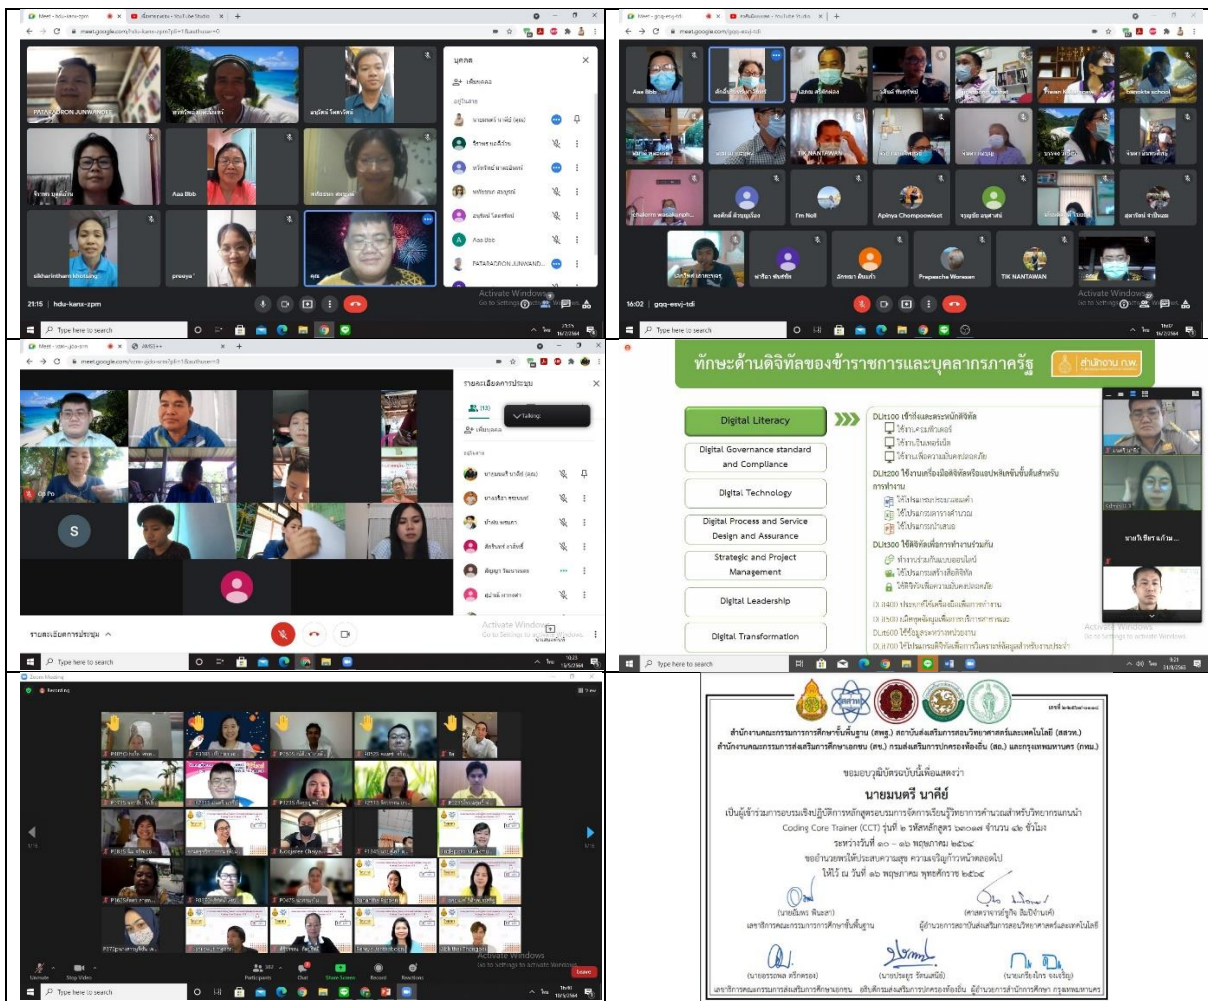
PATARADORN JUNWANDEE

Asa Bbb

sikharinthorn khotsang

preuya

21:15 | hdu-kanx-zpm

16:02 | gqq-esvj-tdi

Asa Bbb

TIK NANTAWAN

I'm Noll

Apinya Chompoowiset

Prapassha Worasan

TIK NANTAWAN

Activate Windows
Go to Settings to activate Windows.

Type here to search

S

ทักษะด้านดิจิทัลของข้าราชการและบุคลากรภาครัฐ

สำนักงาน ก.พ.

Digital Literacy

Digital Governance standard and Compliance

Digital Technology

Digital Process and Service Design and Assurance

Strategic and Project Management

Digital Leadership

Digital Transformation

DLit100 เข้าใจและตระหนักดิจิทัล

DLit200 ใช้งานเครื่องมือดิจิทัลหรือแอปพลิเคชันขั้นต้นสำหรับการทำงาน

DLit300 ใช้ดิจิทัลเพื่อการทำงานร่วมกัน

Zoom Meeting

Recording

Unmute

Stop Video

Participants

Chat

Share Screen

Record

Reactions

Leave

สำนักงานคณะกรรมการการศึกษาขั้นพื้นฐาน (สพฐ.) สถาบันส่งเสริมการสอนวิทยาศาสตร์และเทคโนโลยี (สสวท.)
สำนักงานคณะกรรมการส่งเสริมการศึกษาเอกชน (สช.) กรมส่งเสริมการปกครองท้องถิ่น (สถ.) และกรุงเทพมหานคร (กทม.)

ขอมอบวุฒิบัตรฉบับนี้เพื่อแสดงว่า

นายมนตรี นาคีย์

เป็นผู้เข้ารับการอบรมเชิงปฏิบัติการหลักสูตรอบรมการจัดการเรียนรู้วิทยาการคำนวณสำหรับวิทยากรแกนนำ Coding Core Trainer (CCT) รุ่นที่ ๒ รหัสหลักสูตร ๖๓๐๑๗ จำนวน ๔๒ ชั่วโมง
ระหว่างวันที่ ๑๐ - ๑๖ พฤษภาคม ๒๕๖๔
ขออำนวยพรให้ประสบความสุข ความเจริญก้าวหน้าตลอดไป
ให้ไว้ ณ วันที่ ๑๖ พฤษภาคม พุทธศักราช ๒๕๖๔

(นายอัมพร พินะสา)
เลขาธิการคณะกรรมการการศึกษาขั้นพื้นฐาน

(ศาสตราจารย์ชูกิจ ลิมปิจำนงค์)
ผู้อำนวยการสถาบันส่งเสริมการสอนวิทยาศาสตร์และเทคโนโลยี

(นายอรรถพล ตรีศักดิ์ศรี)
เลขาธิการคณะกรรมการส่งเสริมการศึกษาเอกชน

(นายประยูร รัตนเสนีย์)
อธิบดีกรมส่งเสริมการปกครองท้องถิ่น

(นายเกรียงไกร จงเจริญ)
ผู้อำนวยการสำนักการศึกษา กรุงเทพมหานคร